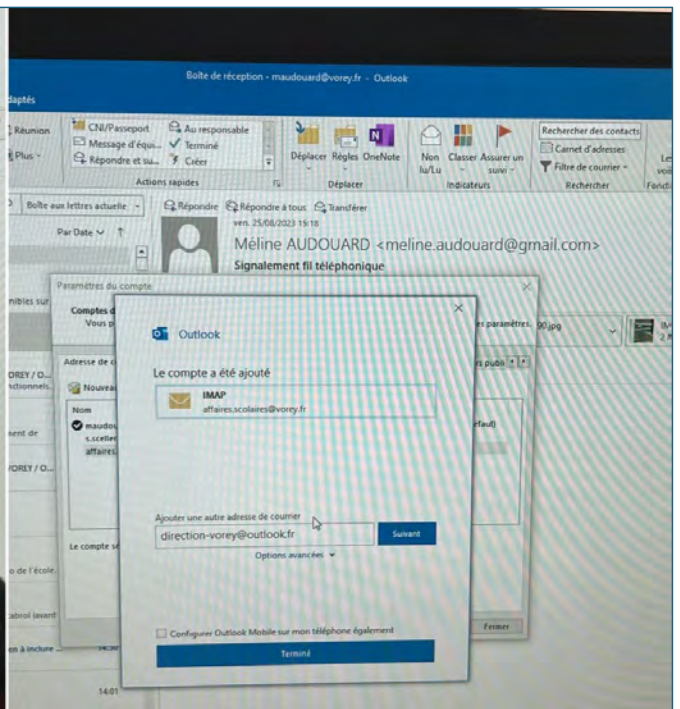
Boîte de réception - maudouard@vorey.fr - Outlook

daptés

Réunion
Plus

CNI/Passeport
Message d'équ...
Répondre et su...
Au responsable
Terminé
Créer
Actions rapides

Déplacer
Règles
OneNote
Déplacer

Non lu/Lu
Classer
Assurer un suivi
Indicateurs

Rechercher des contacts
Carnet d'adresses
Filtre de courrier
Rechercher

Boîte aux lettres actuelle
Par Date

Répondre
Répondre à tous
Transférer
ven. 25/08/2023 15:18
Méline AUDOUARD <meline.audouard@gmail.com>
Signalement fil téléphonique

Paramètres du compte
Comptes d
Vous p
es paramètres.
00.jpg

Adresse de c
Nouveau
Nom
maudou
s.sceller
affaires
rs publ
éfaut)

Le compte s

Outlook

Le compte a été ajouté

IMAP
affaires.scolaires@vorey.fr

Ajouter une autre adresse de courrier
direction-vorey@outlook.fr
Suivant
Options avancées

Configurer Outlook Mobile sur mon téléphone également

Terminé

Fermer

nibles sur
OREY / O...
ctionnels
ent de
/OREY / O...
de l'école.
atrol javant
en à inclure
14:01